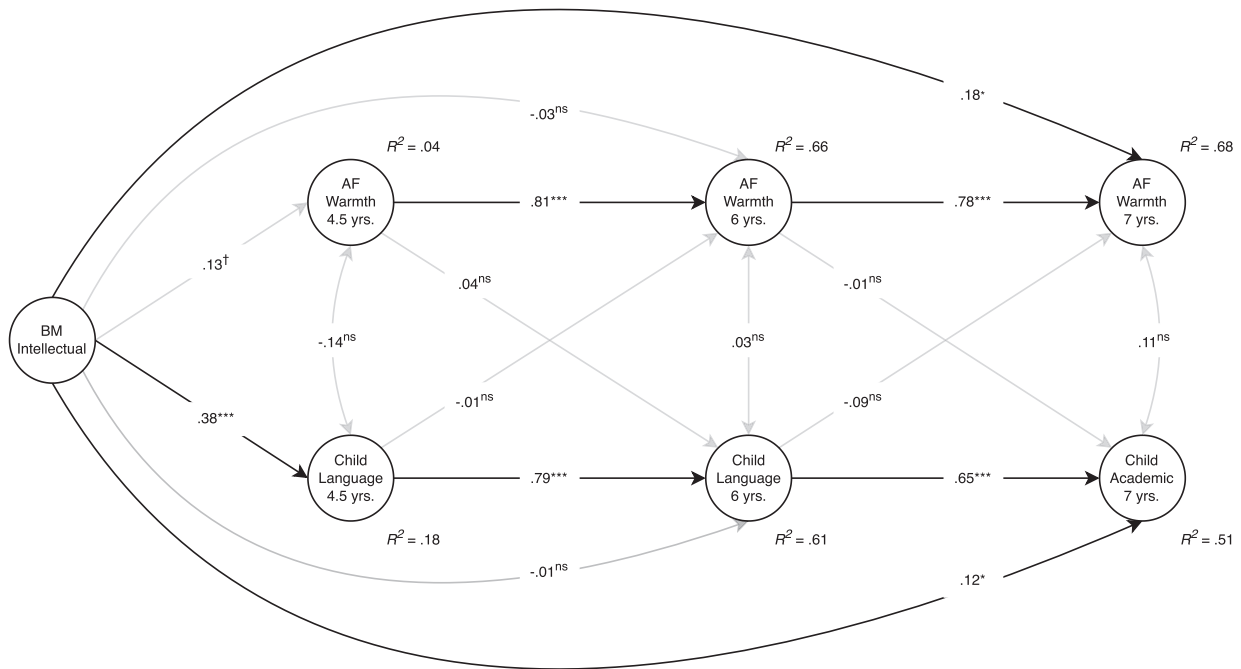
.18*

-.03$^{ns}$

$R^2$ = .04

$R^2$ = .66

$R^2$ = .68

AF Warmth 4.5 yrs.

.81***

AF Warmth 6 yrs.

.78***

AF Warmth 7 yrs.

.13$^{†}$

.04$^{ns}$

-.01$^{ns}$

BM Intellectual

-.14$^{ns}$

.03$^{ns}$

.11$^{ns}$

-.01$^{ns}$

-.09$^{ns}$

.38***

Child Language 4.5 yrs.

.79***

Child Language 6 yrs.

.65***

Child Academic 7 yrs.

$R^2$ = .18

$R^2$ = .61

$R^2$ = .51

-.01$^{ns}$

.12*